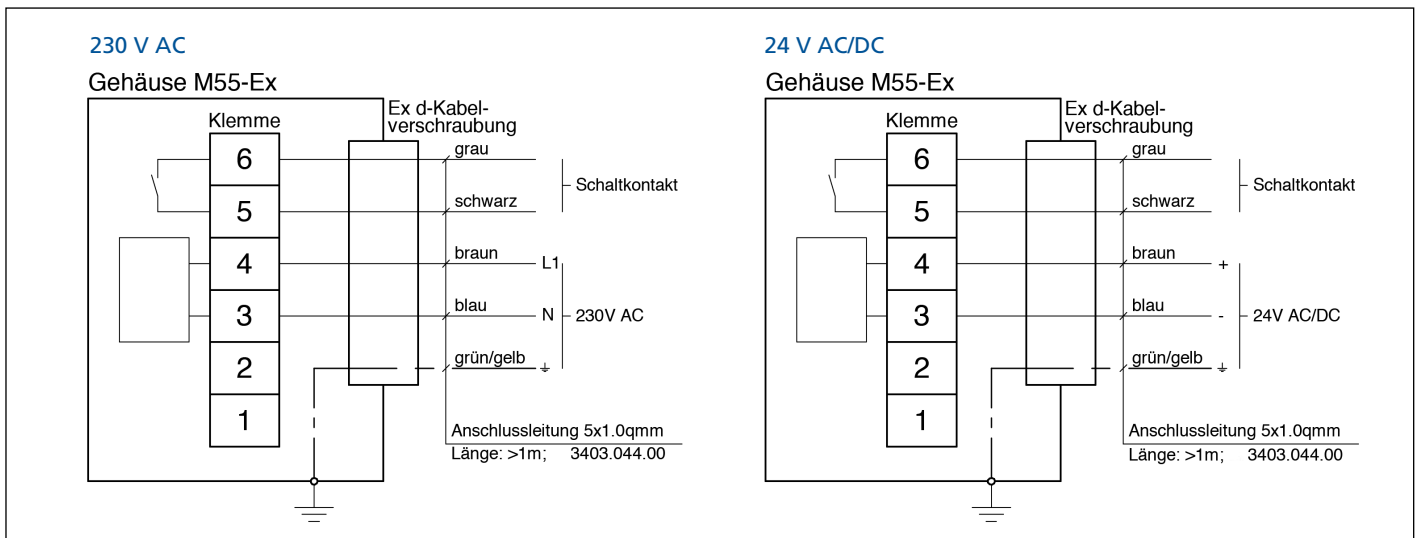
230 V AC

Gehäuse M55-Ex

Klemme

Ex d-Kabelverschraubung

6
5
4
3
2
1

grau
schwarz
braun
blau
grün/gelb

Schaltkontakt

L1
N
230V AC
⏚

Anschlussleitung 5x1.0qmm
Länge: >1m; 3403.044.00

24 V AC/DC

Gehäuse M55-Ex

Klemme

Ex d-Kabelverschraubung

6
5
4
3
2
1

grau
schwarz
braun
blau
grün/gelb

Schaltkontakt

+
-
24V AC/DC
⏚

Anschlussleitung 5x1.0qmm
Länge: >1m; 3403.044.00